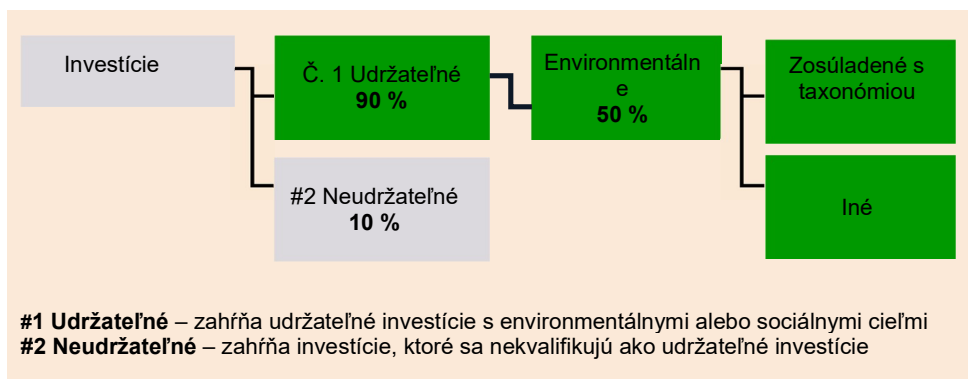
Investície

Č. 1 Udržateľné
**90 %**

Environmentáln e
**50 %**

Zosúladené s taxonómiou

Iné

#2 Neudržateľné
**10 %**

**#1 Udržateľné** – zahŕňa udržateľné investície s environmentálnymi alebo sociálnymi cieľmi
**#2 Neudržateľné** – zahŕňa investície, ktoré sa nekvalifikujú ako udržateľné investície